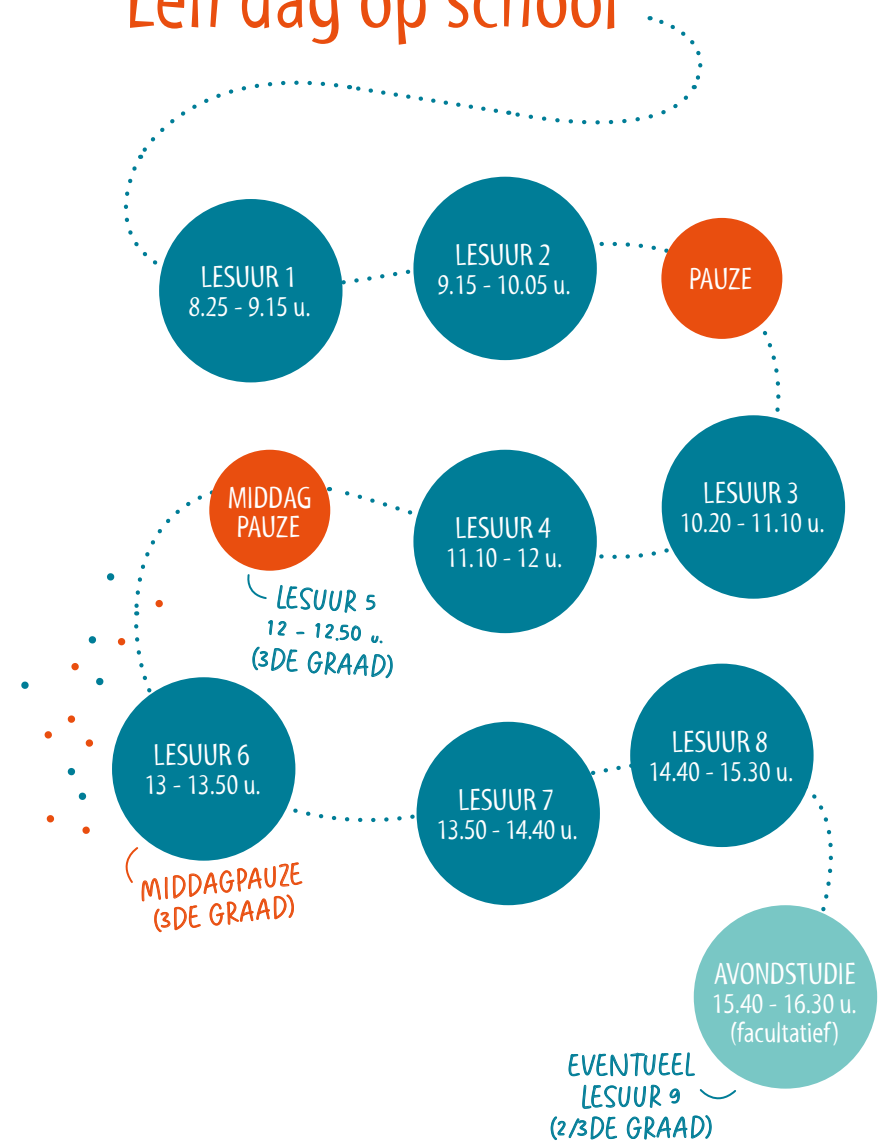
Een dag op school

LESUUR 1
8.25 - 9.15 u.

LESUUR 2
9.15 - 10.05 u.

PAUZE

LESUUR 3
10.20 - 11.10 u.

LESUUR 4
11.10 - 12 u.

MIDDAG PAUZE

LESUUR 5
12 - 12.50 u.
(3DE GRAAD)

LESUUR 6
13 - 13.50 u.

MIDDAGPAUZE
(3DE GRAAD)

LESUUR 7
13.50 - 14.40 u.

LESUUR 8
14.40 - 15.30 u.

AVONDSTUDIE
15.40 - 16.30 u.
(facultatief)

EVENTUEEL
LESUUR 9
(2/3DE GRAAD)